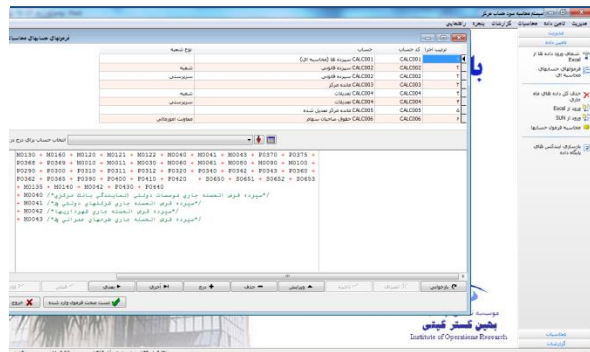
سامانه محاسبه سود حساب مرکز

مدیریت تامین داده محاسبات گزارشات پنجره راهنمایی

مدیریت

فرمول‌های حساب‌های محاسبه

| ترتیب اجرا | کد حساب | حساب | نوع شعبه |
|---|---|---|---|
| ۱ | CALC001 | سپرده ها (محاسبه ای) | |
| ۲ | CALC002 | سپرده قانونی | شعبه |
| ۳ | CALC002 | سپرده قانونی | سرپرستی |
| ۴ | CALC003 | مانده مرکز | |
| ۵ | CALC004 | تعدیلات | شعبه |
| ۶ | CALC004 | تعدیلات | سرپرستی |
| ۷ | CALC005 | مانده مرکز تعدیل شده | |
| ۸ | CALC006 | حقوق صاحبان سهام | معاونت امورمالی |

انتخاب حساب برای درج در

N0130 + N0160 + N0120 + N0121 + N0122 + N0040 + N0041 + N0043 + F0370 + F0375 + F0388 + F0389 + N0010 + N0030 + N0060 + N0061 + N0080 + N0090 + N0100 + F0290 + F0300 + F0310 + F0311 + F0312 + F0320 + F0340 + F0342 + F0343 + F0363 + F0362 + F0365 + F0390 + F0400 + F0410 + F0420 + Z0650 + Z0651 + Z0652 + Z0653 + N0135 + N0140 + N0042 + F0430 + F0440
- N0040 /*سپرده قرض الحسنه جاری موسسات دولتی (نمایندگی بانک مرکزی)*/
- N0041 /*سپرده قرض الحسنه جاری شرکتهای دولتی ها*/
- N0042 /*سپرده قرض الحسنه جاری شهرداریها*/
- N0043 /*سپرده قرض الحسنه جاری طرحهای عمرانی ها*/

بازخوانی | ذخیره | ویرایش | حذف | درج | آخرین | بعدی | قبلی | اولین

تست صحت فرمول وارد شده | انصراف

شماره‌های ورود داده ها از Excel
فرمول‌های حساب‌های محاسبه ای
حذف کل داده های ماه جاری
ورود از Excel
ورود از SUN
محاسبه فرمول حساب‌ها
بازسازی ایندکس های پایگاه داده

محاسبات
گزارشات

موسسه
بهین گستر گیتی
Institute of Operations Research